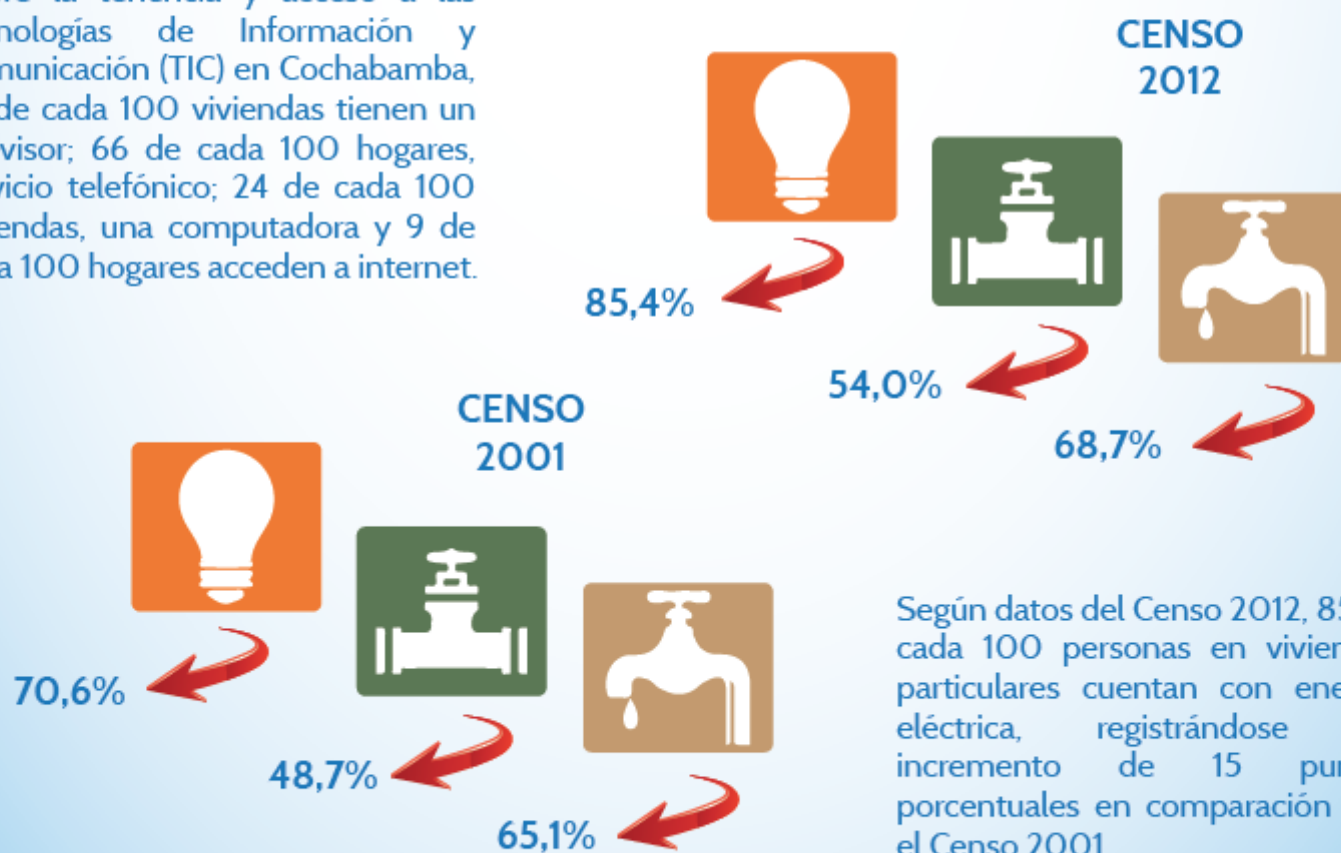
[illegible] la tenencia y acceso a las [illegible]nologías de Información y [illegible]municación (TIC) en Cochabamba, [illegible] de cada 100 viviendas tienen un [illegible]visor; 66 de cada 100 hogares, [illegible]vicio telefónico; 24 de cada 100 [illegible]endas, una computadora y 9 de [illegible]a 100 hogares acceden a internet.

CENSO 2012

85,4%

54,0%

68,7%

CENSO 2001

70,6%

48,7%

65,1%

Según datos del Censo 2012, 85 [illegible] cada 100 personas en vivien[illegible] particulares cuentan con ene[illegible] eléctrica, registrándose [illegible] incremento de 15 pu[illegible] porcentuales en comparación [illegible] el Censo 2001.